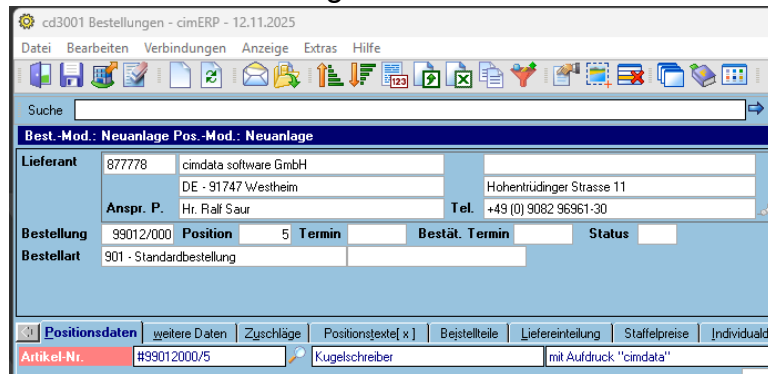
cd3001 Bestellungen - cimERP - 12.11.2025

Datei Bearbeiten Verbindungen Anzeige Extras Hilfe

Suche

Best.-Mod.: Neuanlage Pos.-Mod.: Neuanlage

Lieferant 877778 cimdata software GmbH
DE - 91747 Westheim Hohentrüdinger Strasse 11
Anspr. P. Hr. Ralf Saur Tel. +49 (0) 9082 96961-30

Bestellung 99012/000 Position 5 Termin Bestät. Termin Status

Bestellart 901 - Standardbestellung

Positionsdaten | weitere Daten | Zuschläge | Positionstexte[ x ] | Beistellteile | Liefereinteilung | Staffelpreise | Individuald

Artikel-Nr. #99012000/5 Kugelschreiber mit Aufdruck "cimdata"